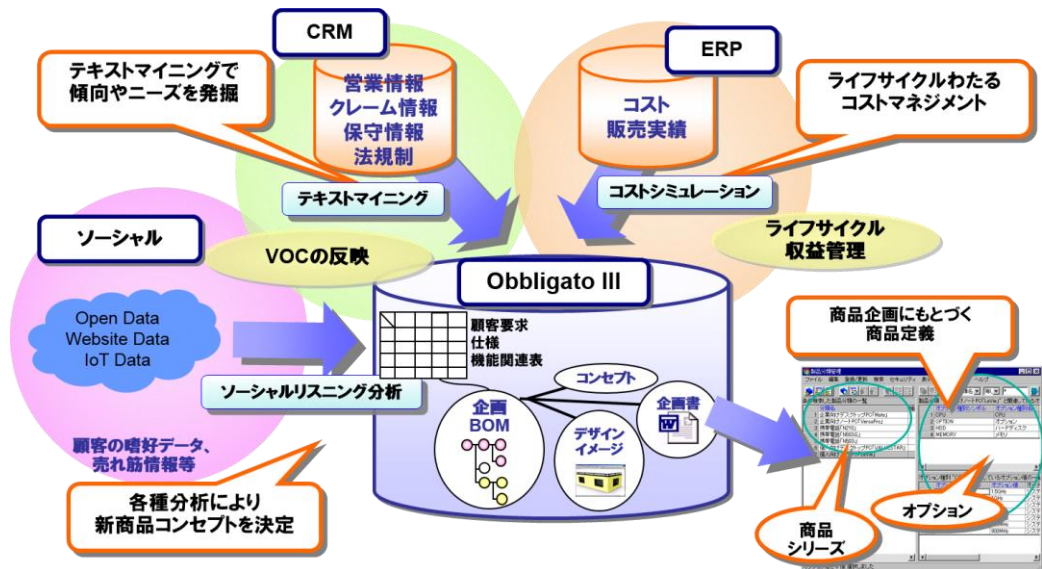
CRM

テキストマイニングで傾向やニーズを発掘

営業情報
クレーム情報
保守情報
法規制

テキストマイニング

ERP

コスト
販売実績

ライフサイクルわたるコストマネジメント

コストシミュレーション

ライフサイクル
収益管理

ソーシャル

VOCの反映

Obbligato III

Open Data
Website Data
IoT Data

顧客要求
仕様
機能関連表

ソーシャルリスニング分析

コンセプト

企画
BOM

デザイン
イメージ

企画書

商品企画にもとづく商品定義

顧客の嗜好データ、売れ筋情報等

各種分析により新商品コンセプトを決定

商品
シリーズ

オプション

ファイル

CPU
OPTION
HDD
MEMORY

オプション
ハードディスク
メモリ

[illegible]